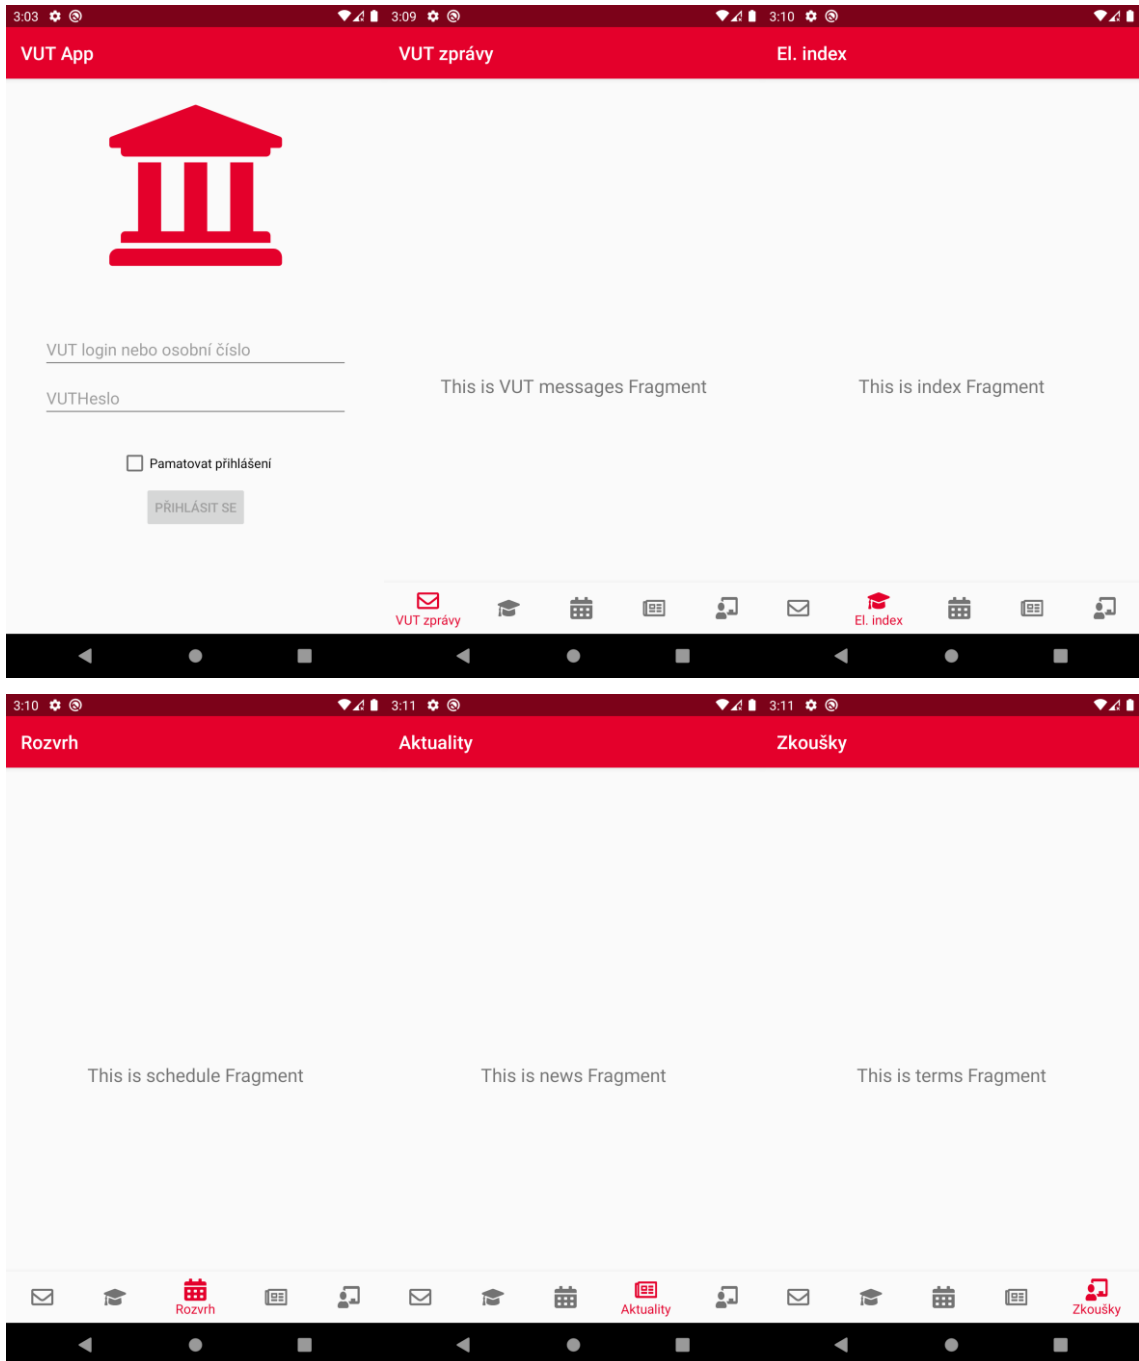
3:03

VUT App

VUT login nebo osobní číslo

VUTHeslo

Pamatovat přihlášení

PŘIHLÁSIT SE

3:09

VUT zprávy

This is VUT messages Fragment

VUT zprávy

3:10

El. index

This is index Fragment

El. index

3:10

Rozvrh

This is schedule Fragment

Rozvrh

3:11

Aktuality

This is news Fragment

Aktuality

3:11

Zkoušky

This is terms Fragment

Zkoušky